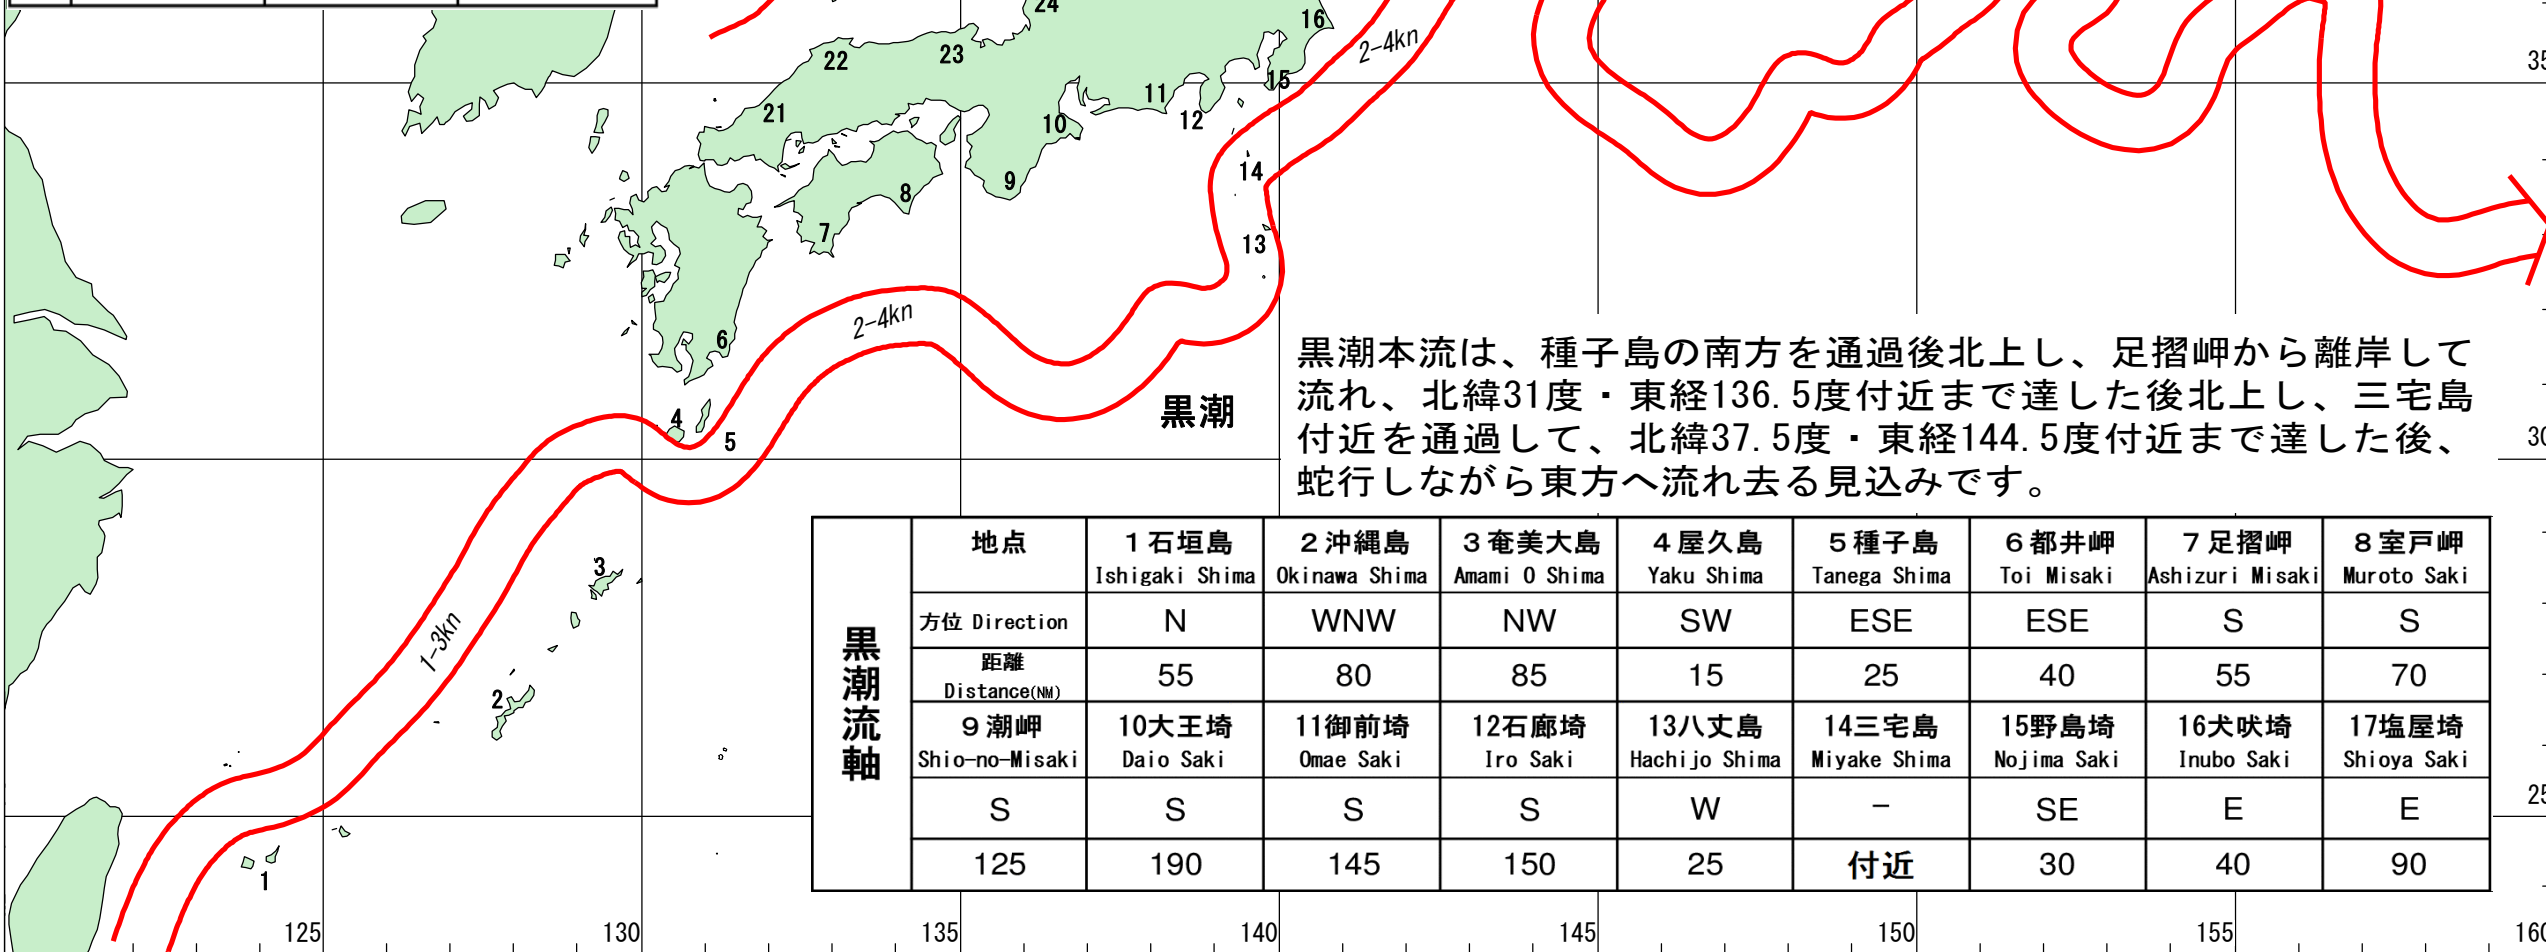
24
16
2-4kn
35
22
23
15
21
11
12
10
14
9
8
7
13
6
2-4kn
黒潮
4
5
30
3
1-3kn
2
25
1
125
130
135
140
145
150
155
160

黒潮本流は、種子島の南方を通過後北上し、足摺岬から離岸して流れ、北緯31度・東経136.5度付近まで達した後北上し、三宅島付近を通過して、北緯37.5度・東経144.5度付近まで達した後、蛇行しながら東方へ流れ去る見込みです。

| 黒潮流軸 | 地点 | 1石垣島 Ishigaki Shima | 2沖縄島 Okinawa Shima | 3奄美大島 Amami O Shima | 4屋久島 Yaku Shima | 5種子島 Tanega Shima | 6都井岬 Toi Misaki | 7足摺岬 Ashizuri Misaki | 8室戸岬 Muroto Saki |
|---|---|---|---|---|---|---|---|---|---|
| | 方位 Direction | N | WNW | NW | SW | ESE | ESE | S | S |
| | 距離 Distance(NM) | 55 | 80 | 85 | 15 | 25 | 40 | 55 | 70 |
| | 9潮岬 Shio-no-Misaki | 10大王埼 Daio Saki | 11御前埼 Omae Saki | 12石廊埼 Iro Saki | 13八丈島 Hachijo Shima | 14三宅島 Miyake Shima | 15野島埼 Nojima Saki | 16犬吠埼 Inubo Saki | 17塩屋埼 Shioya Saki |
| | S | S | S | S | W | − | SE | E | E |
| | 125 | 190 | 145 | 150 | 25 | 付近 | 30 | 40 | 90 |